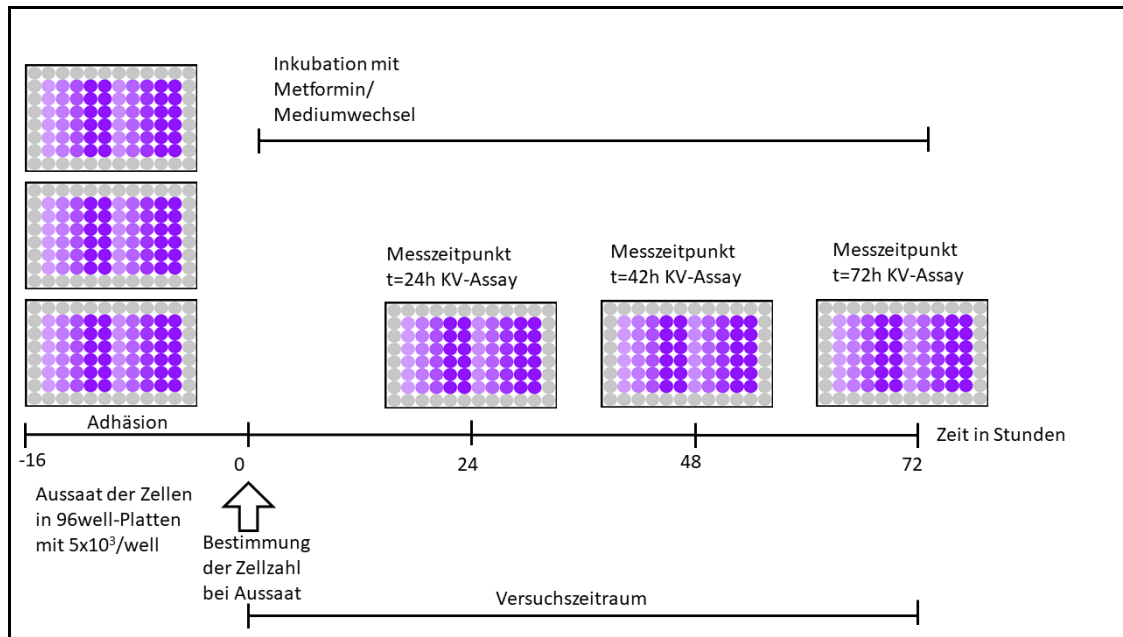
Inkubation mit Metformin/ Mediumwechsel

Messzeitpunkt t=24h KV-Assay

Messzeitpunkt t=42h KV-Assay

Messzeitpunkt t=72h KV-Assay

Adhäsion

Zeit in Stunden

-16

0

24

48

72

Aussaat der Zellen in 96well-Platten mit $5x10^3$/well

Bestimmung der Zellzahl bei Aussaat

Versuchszeitraum